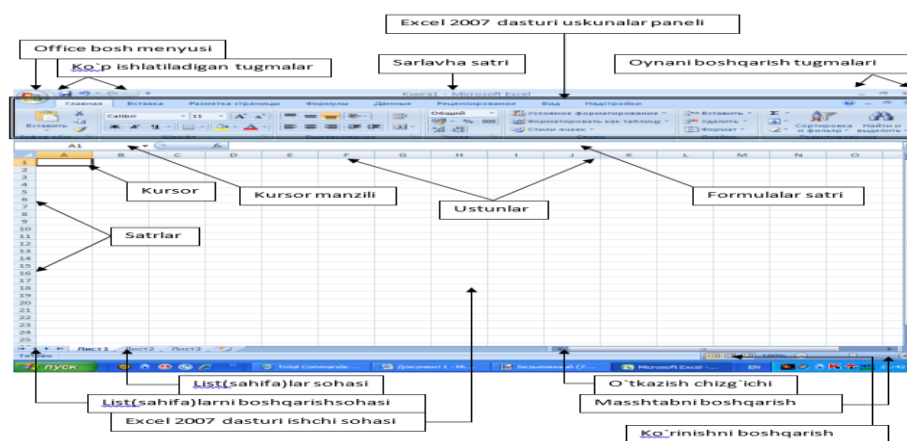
Excel 2007 dasturi uskunalar paneli

Office bosh menyusi

Ko`p ishlatiladigan tugmalar

Sarlavha satri

Oynani boshqarish tugmalari

Книга1 - Microsoft Excel

Главная | Вставка | Разметка страницы | Формулы | Данные | Рецензирование | Вид | Надстройки

Вставить | Calibri | 11 | Общий | Условное форматирование | Форматировать как таблицу | Стили ячеек | Вставить | Удалить | Формат | Сортировка и фильтр | Найти и выделить

A1

A | B | C | D | E | F | G | H | I | J | K | L | M | N | O

1 2 3 4 5 6 7 8 9 10 11 12 13 14 15 16 17 18 19 20 21 22 23 24 25

Kursor

Kursor manzili

Ustunlar

Formulalar satri

Satrlar

Лист1 | Лист2 | Лист3

Готово

пуск | Total Commander | Документ1 - Mi... | Безымянный (... | Microsoft Excel - ... | EN

100%

List(sahifa)lar sohasi

O`tkazish chizg`ichi

List(sahifa)larni boshqarishsohasi

Masshtabni boshqarish

Excel 2007 dasturi ishchi sohasi

Ko`rinishni boshqarish